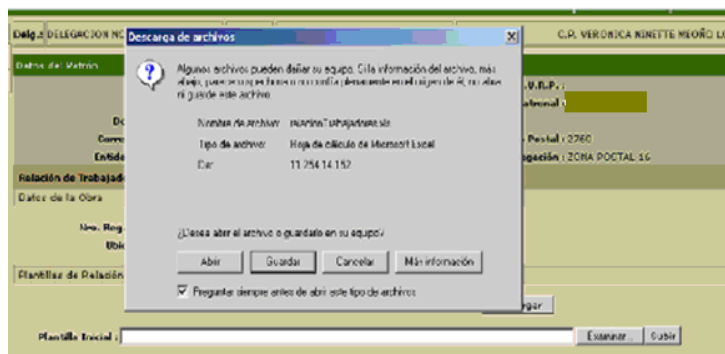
Delg.: DELEGACION NO

C.P. VERONICA NINETTE MEOÑO LO

Descarga de archivos

Algunos archivos pueden dañar su equipo. Si la información del archivo, más abajo, parece sospechosa o no confía plenamente en el origen de él, no abra ni guarde este archivo.

Nombre de archivo: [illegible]

Tipo de archivo: Hoja de cálculo de Microsoft Excel

De: 11.254.14.152

¿Desea abrir el archivo o guardarlo en su equipo?

Abrir

Guardar

Cancelar

Más información

Preguntar siempre antes de abrir este tipo de archivos

Datos del Patron

V.R.P. :

atronal :

Do

Corre

Postal : 2760

Entida

gación : ZONA POSTAL 16

Relación de Trabajad

Datos de la Obra

Reg

Ubic

Plantillas de Relación

gar

Plantilla Inicial :

Examinar...

Subir